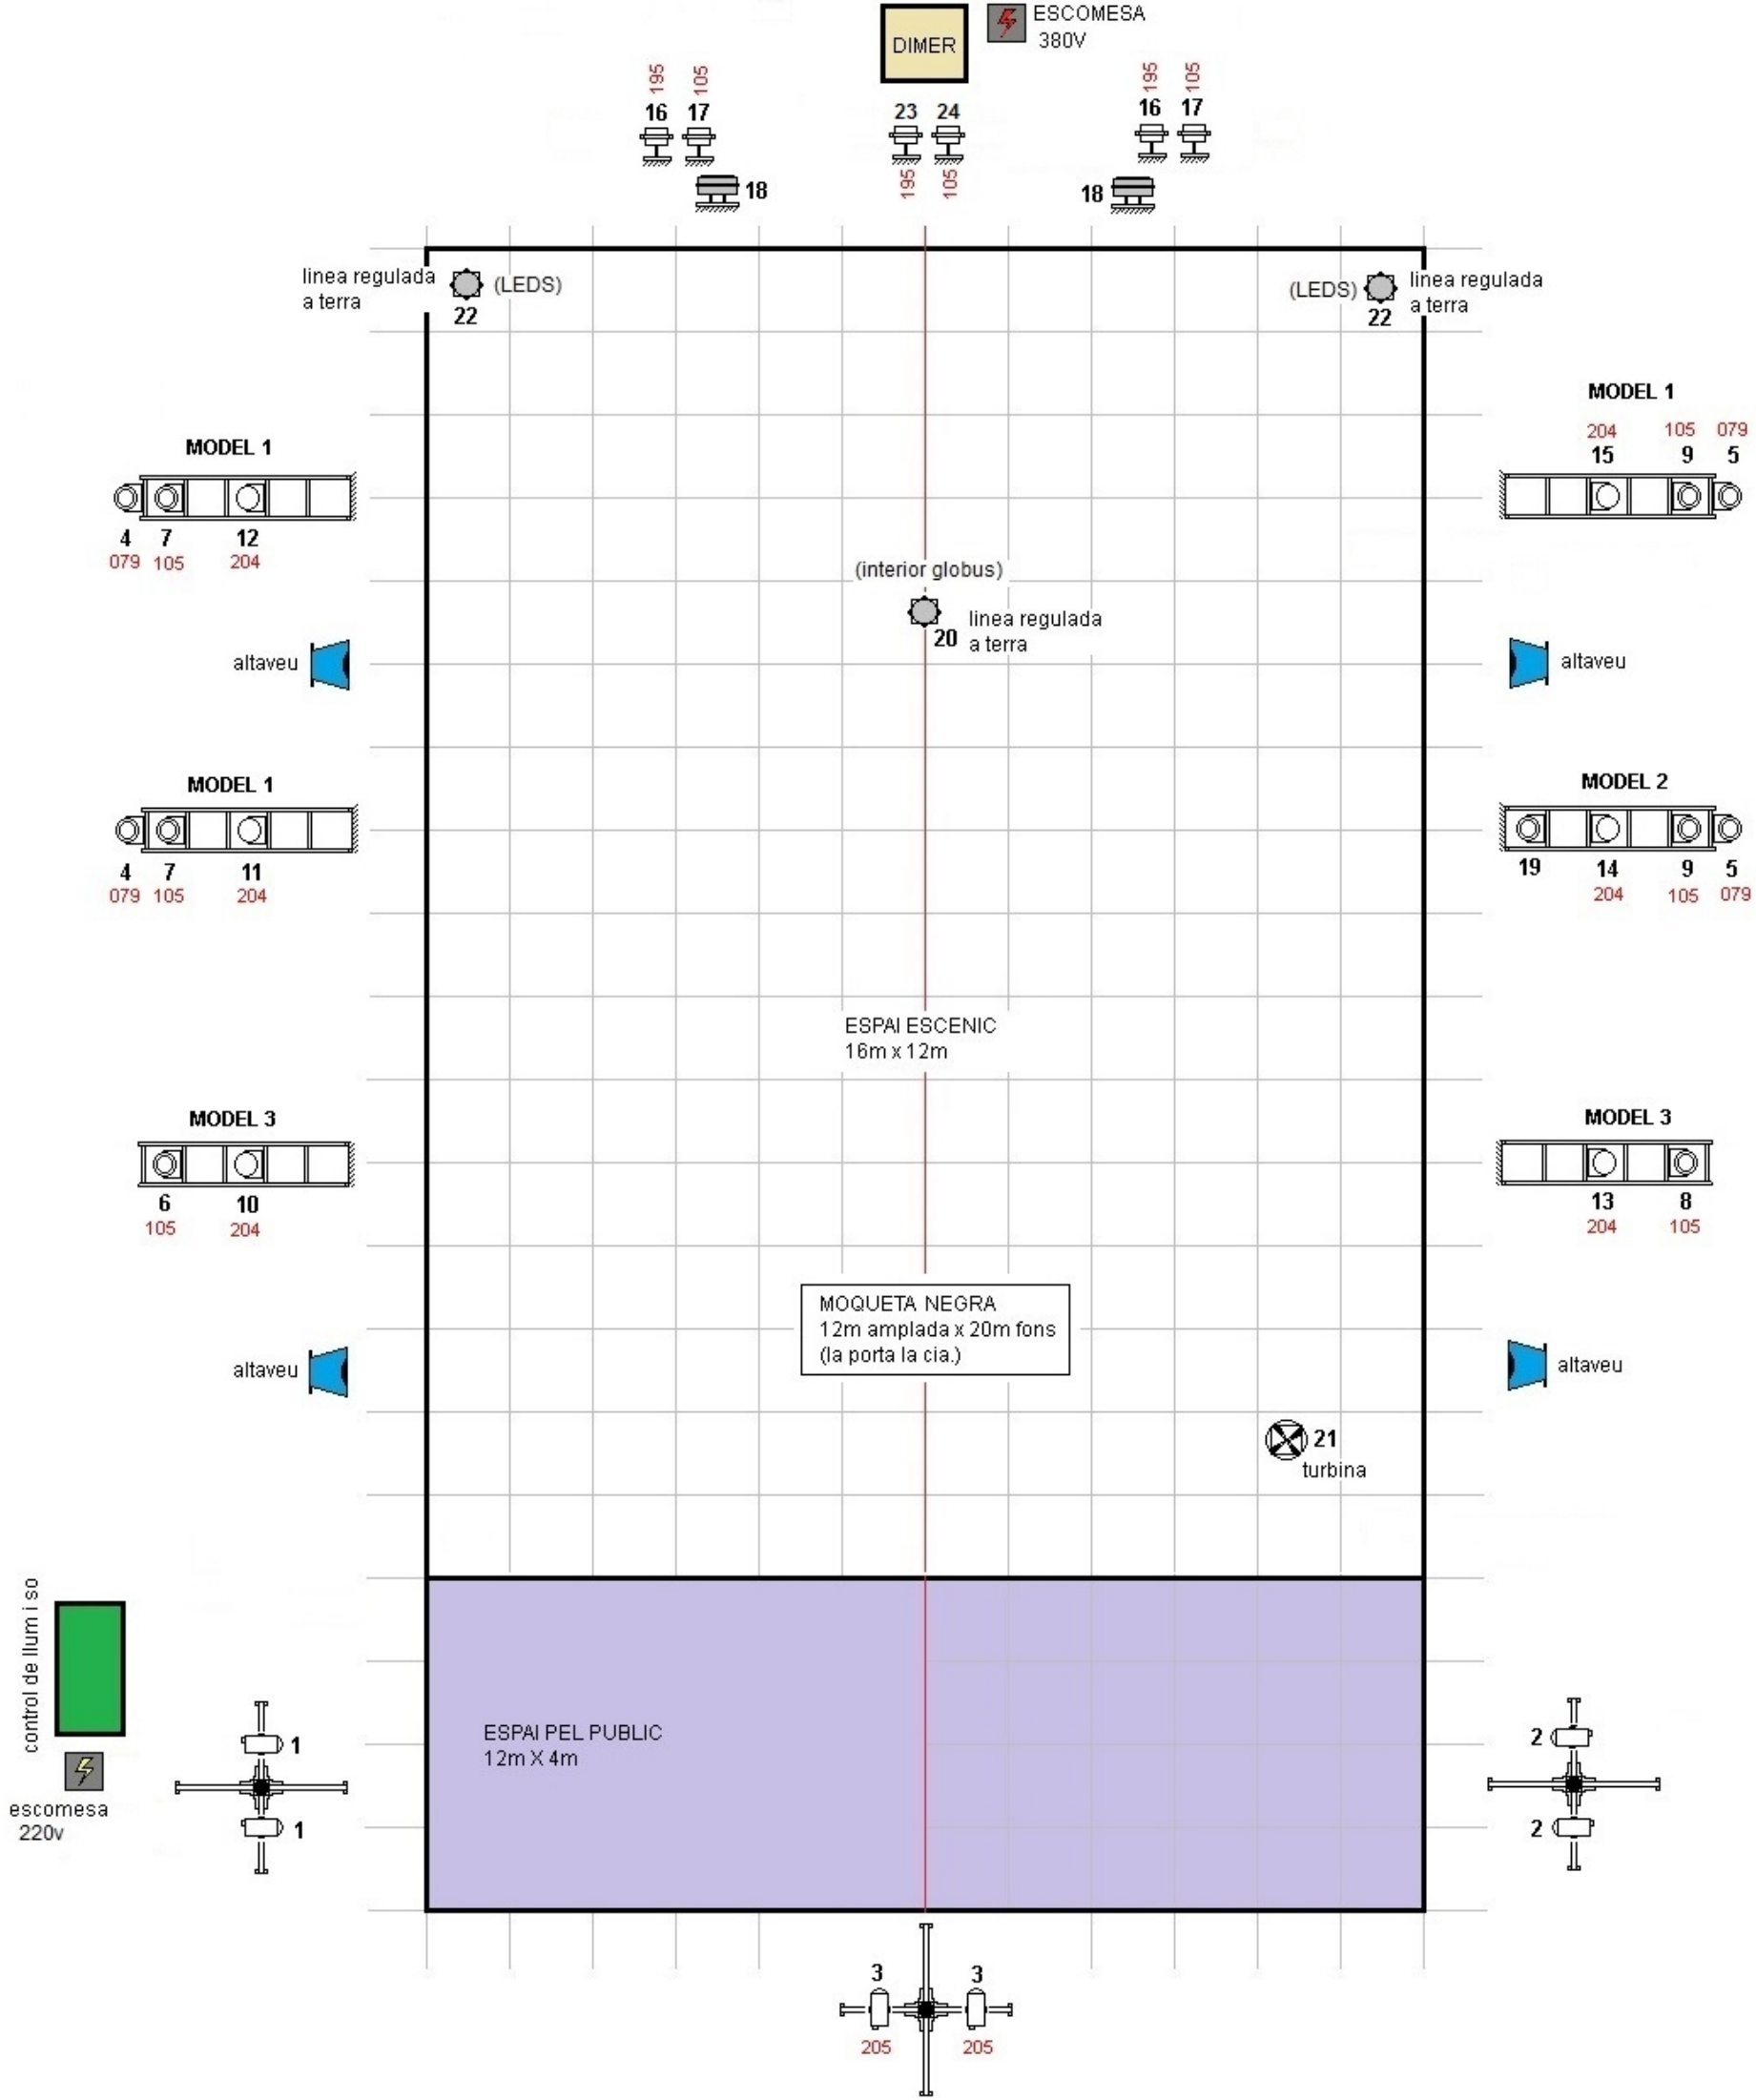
DIMER
ESCOMESA
380V

195 105
16 17
18

23 24
195 105

195 105
16 17
18

linea regulada a terra
(LEDS)
22

(LEDS)
22
linea regulada a terra

MODEL 1
4 7 12
079 105 204

MODEL 1
204 105 079
15 9 5

(interior globus)
20
linea regulada a terra

altaveu
altaveu

MODEL 1
4 7 11
079 105 204

MODEL 2
19 14 9 5
204 105 079

ESPAI ESCENIC
16m x 12m

MODEL 3
6 10
105 204

MODEL 3
13 8
204 105

MOQUETA NEGRA
12m amplada x 20m fons
(la porta la cia.)

altaveu
altaveu

21
turbina

control de llum i so
escomesa
220v

1
1

ESPAI PEL PUBLIC
12m X 4m

2
2

3 3
205 205